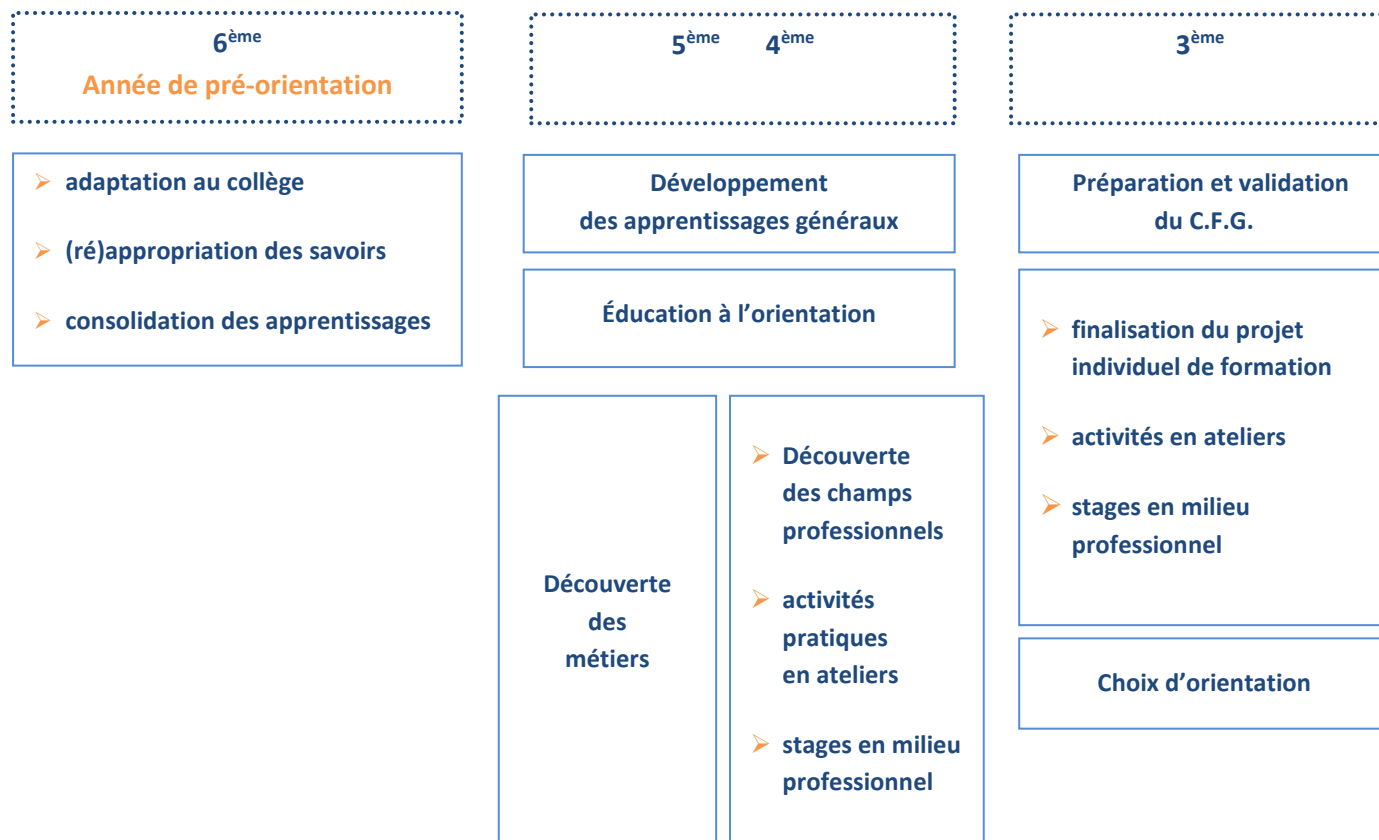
$6^{ème}$

Année de pré-orientation

- adaptation au collège
- (ré)appropriation des savoirs
- consolidation des apprentissages

$5^{ème}$ $4^{ème}$

Développement des apprentissages généraux

Éducation à l'orientation

Découverte des métiers

- Découverte des champs professionnels
- activités pratiques en ateliers
- stages en milieu professionnel

$3^{ème}$

Préparation et validation du C.F.G.

- finalisation du projet individuel de formation
- activités en ateliers
- stages en milieu professionnel

Choix d'orientation